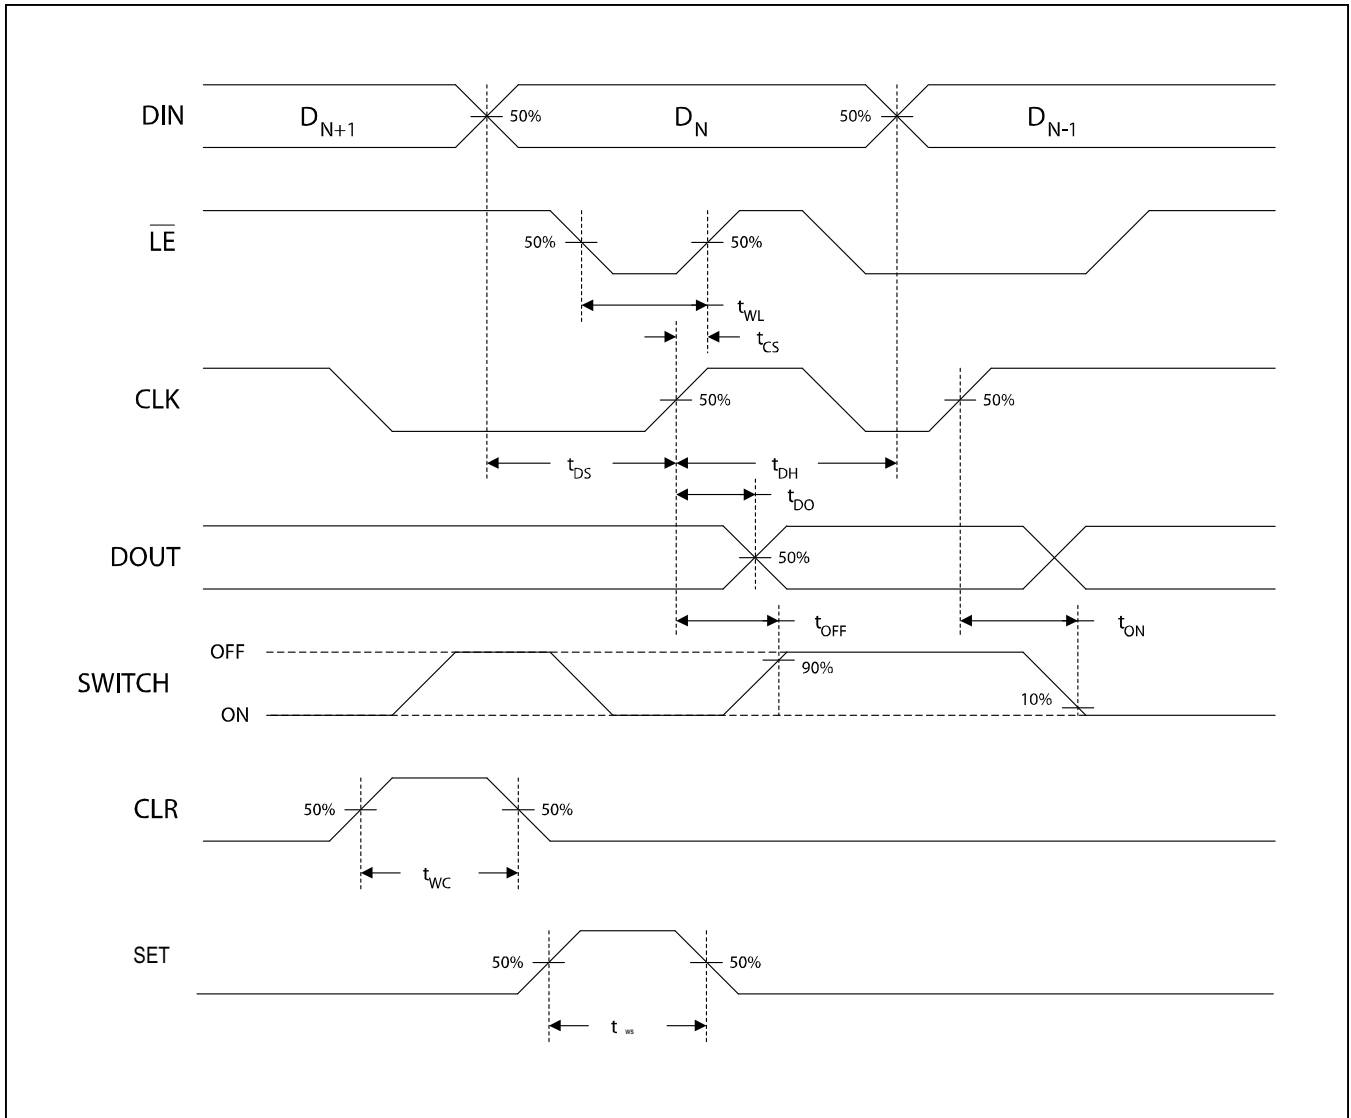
DIN
$D_{N+1}$
50%
$D_N$
50%
$D_{N-1}$

$\overline{LE}$
50%
50%
$t_{WL}$
$t_{CS}$

CLK
50%
50%
$t_{DS}$
$t_{DH}$
$t_{DO}$

DOUT
50%
$t_{OFF}$
$t_{ON}$

OFF
SWITCH
ON
90%
10%

CLR
50%
50%
$t_{WC}$

SET
50%
50%
$t_{ws}$